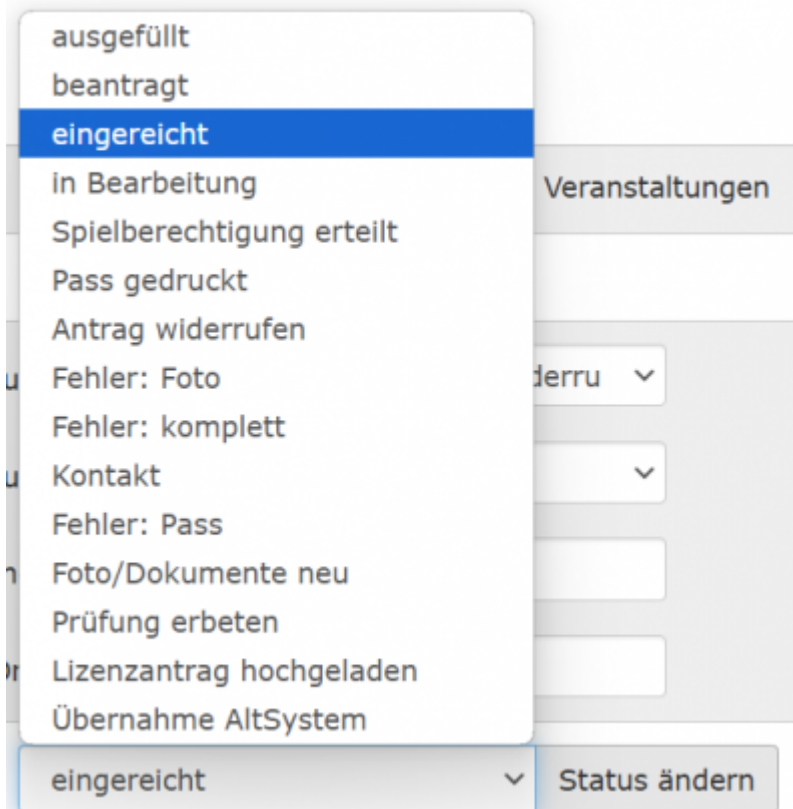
ausgefüllt
beantragt
eingereicht
in Bearbeitung
Spielberechtigung erteilt
Pass gedruckt
Antrag widerrufen
Fehler: Foto
Fehler: komplett
Kontakt
Fehler: Pass
Foto/Dokumente neu
Prüfung erbeten
Lizenzantrag hochgeladen
Übernahme AltSystem

Veranstaltungen

derru

eingereicht

Status ändern